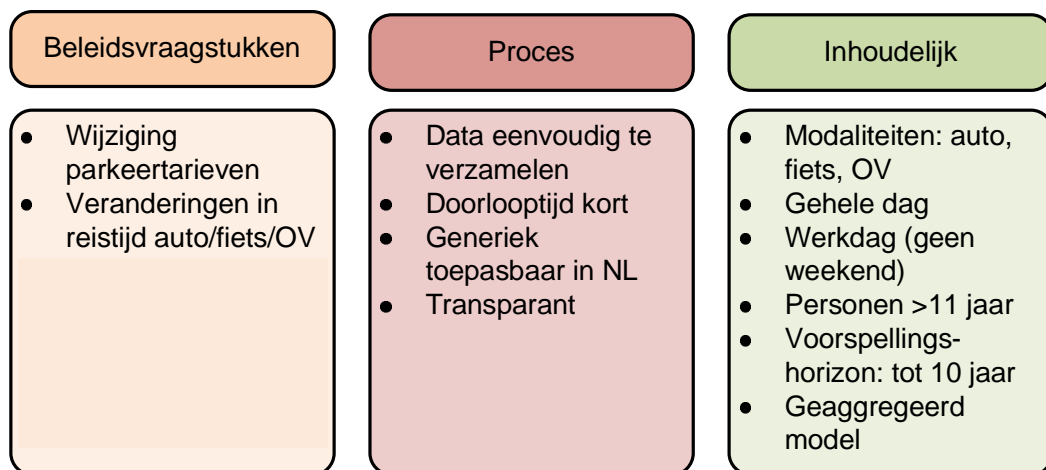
Beleidsvraagstukken

- Wijziging parkeertarieven
- Veranderingen in reistijd auto/fiets/OV

Proces

- Data eenvoudig te verzamelen
- Doorlooptijd kort
- Generiek toepasbaar in NL
- Transparant

Inhoudelijk

- Modaliteiten: auto, fiets, OV
- Gehele dag
- Werkdag (geen weekend)
- Personen >11 jaar
- Voorspellingshorizon: tot 10 jaar
- Geaggregeerd model